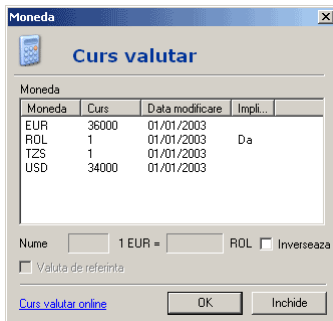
Moneda

Curs valutar

Moneda

| Moneda | Curs | Data modificare | Impli... |
|---|---|---|---|
| EUR | 36000 | 01/01/2003 | |
| ROL | 1 | 01/01/2003 | Da |
| TZS | 1 | 01/01/2003 | |
| USD | 34000 | 01/01/2003 | |

Nume 1 EUR = ROL Inverseaza

Valuta de referinta

Curs valutar online

OK

Inchide